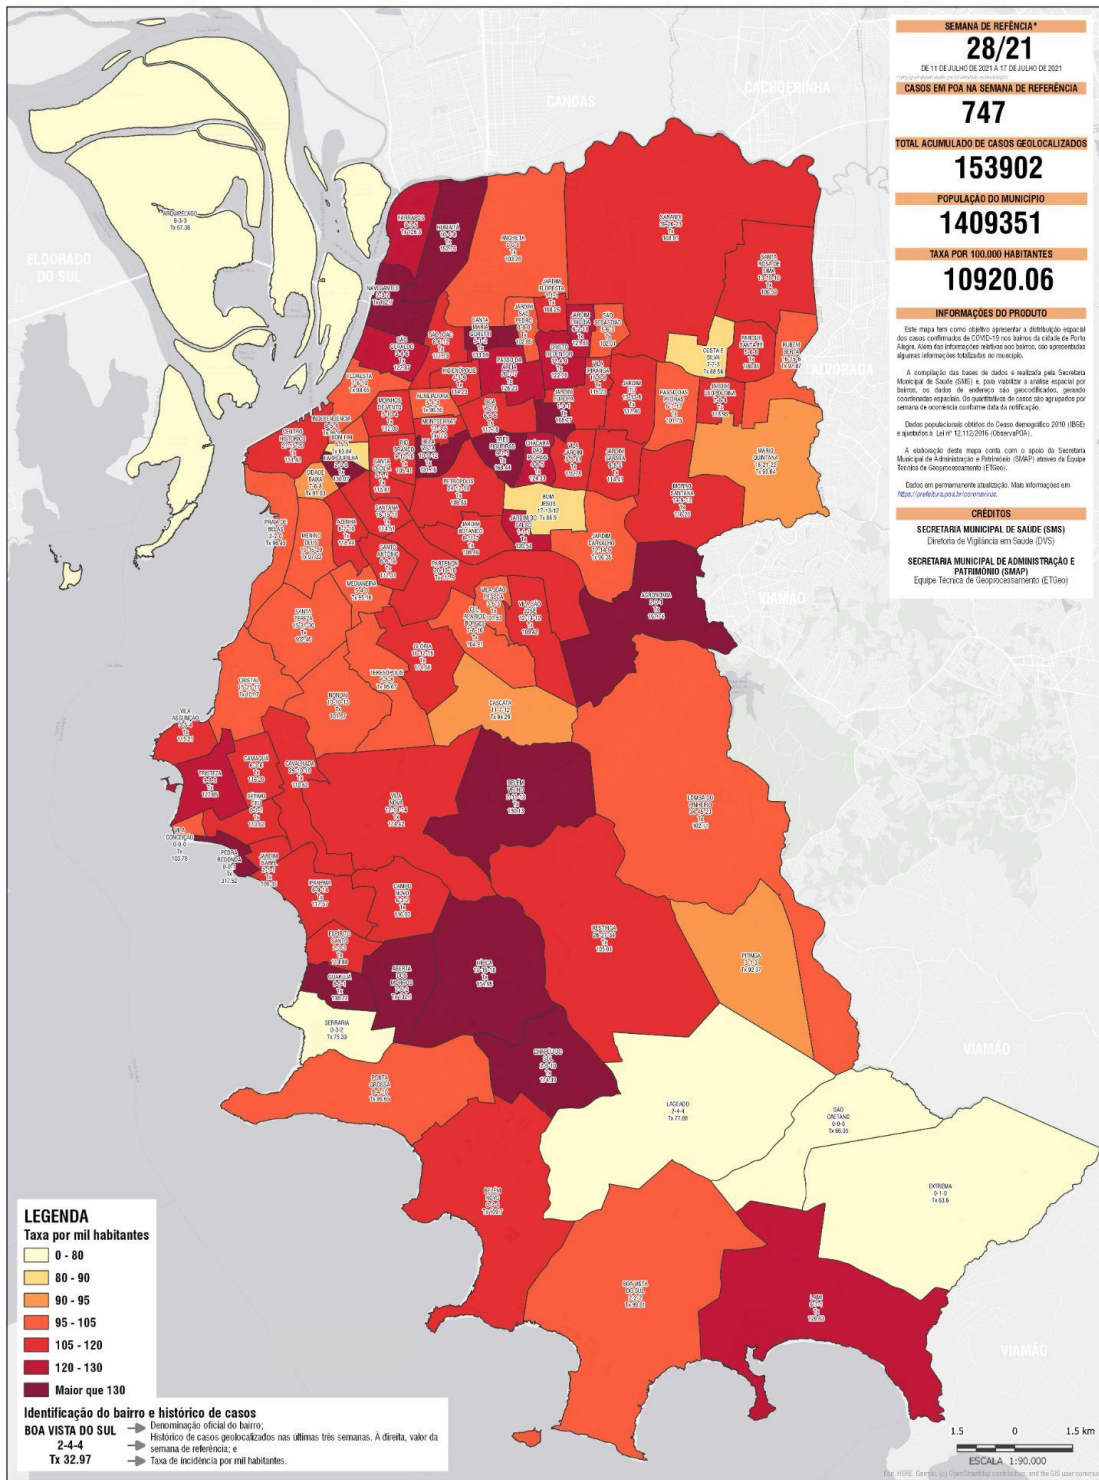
SEMANA DE REFÊNCIA*
28/21
DE 11 DE JULHO DE 2021 A 17 DE JULHO DE 2021

CASOS EM POA NA SEMANA DE REFERÊNCIA
747

TOTAL ACUMULADO DE CASOS GEOLOCALIZADOS
153902

POPULAÇÃO DO MUNICÍPIO
1409351

TAXA POR 100.000 HABITANTES
10920.06

INFORMAÇÕES DO PRODUTO

Este mapa tem como objetivo apresentar a distribuição espacial dos casos confirmados de COVID-19 nos bairros da cidade de Porto Alegre. Além das informações relativas aos bairros, são apresentadas algumas informações totalizadas no município.

A compilação das bases de dados é realizada pela Secretaria Municipal de Saúde (SMS) e, para viabilizar a análise espacial por bairros, os dados de endereço são geocodificados, gerando coordenadas espaciais. Os quantitativos de casos são agrupados por semana de ocorrência conforme data da notificação.

Dados populacionais obtidos do Censo demográfico 2010 (IBGE) e ajustados à Lei nº 12.112/2016 (ObservaPOA).

A elaboração deste mapa conta com o apoio da Secretaria Municipal de Administração e Patrimônio (SMAP) através da Equipe Técnica de Geoprocessamento (ETGeo).

Dados em permanente atualização. Mais informações em https://prefeitura.poa.br/coronavirus.

CRÉDITOS
SECRETARIA MUNICIPAL DE SAÚDE (SMS)
Diretoria de Vigilância em Saúde (DVS)

SECRETARIA MUNICIPAL DE ADMINISTRAÇÃO E PATRIMÔNIO (SMAP)
Equipe Técnica de Geoprocessamento (ETGeo)

CANOAS
CACHOEIRINHA
ELDORADO DO SUL
ALVORADA
VIAMÃO
VIAMÃO
VIAMÃO

ARQUIPÉLAGO 6-3-3 Tx 57.38
SERRARIA 0-3-2 Tx 75.33
LAGEADO 2-4-4 Tx 77.08
SÃO CAETANO 0-0-0 Tx 66.35
EXTREMA 0-1-0 Tx 63.6
PITINGA Tx 92.37
CASCATA Tx 94.29
MÁRIO QUINTANA Tx 93.84
BOM JESUS 17-13-12 Tx 86.9
COSTA E SILVA 7-7-3 Tx 88.56
PONTA GROSSA Tx 99.66
ESPÍRITO SANTO Tx 103.86
PEDRA REDONDA Tx 317.52
VILA CONCEIÇÃO 0-0-0 Tx 103.78

LEGENDA
Taxa por mil habitantes
0 - 80
80 - 90
90 - 95
95 - 105
105 - 120
120 - 130
Maior que 130

Identificação do bairro e histórico de casos
BOA VISTA DO SUL
2-4-4
Tx 32.97
Denominação oficial do bairro;
Histórico de casos geolocalizados nas últimas três semanas. À direita, valor da semana de referência; e
Taxa de incidência por mil habitantes.

1.5 0 1.5 km
ESCALA 1:90.000